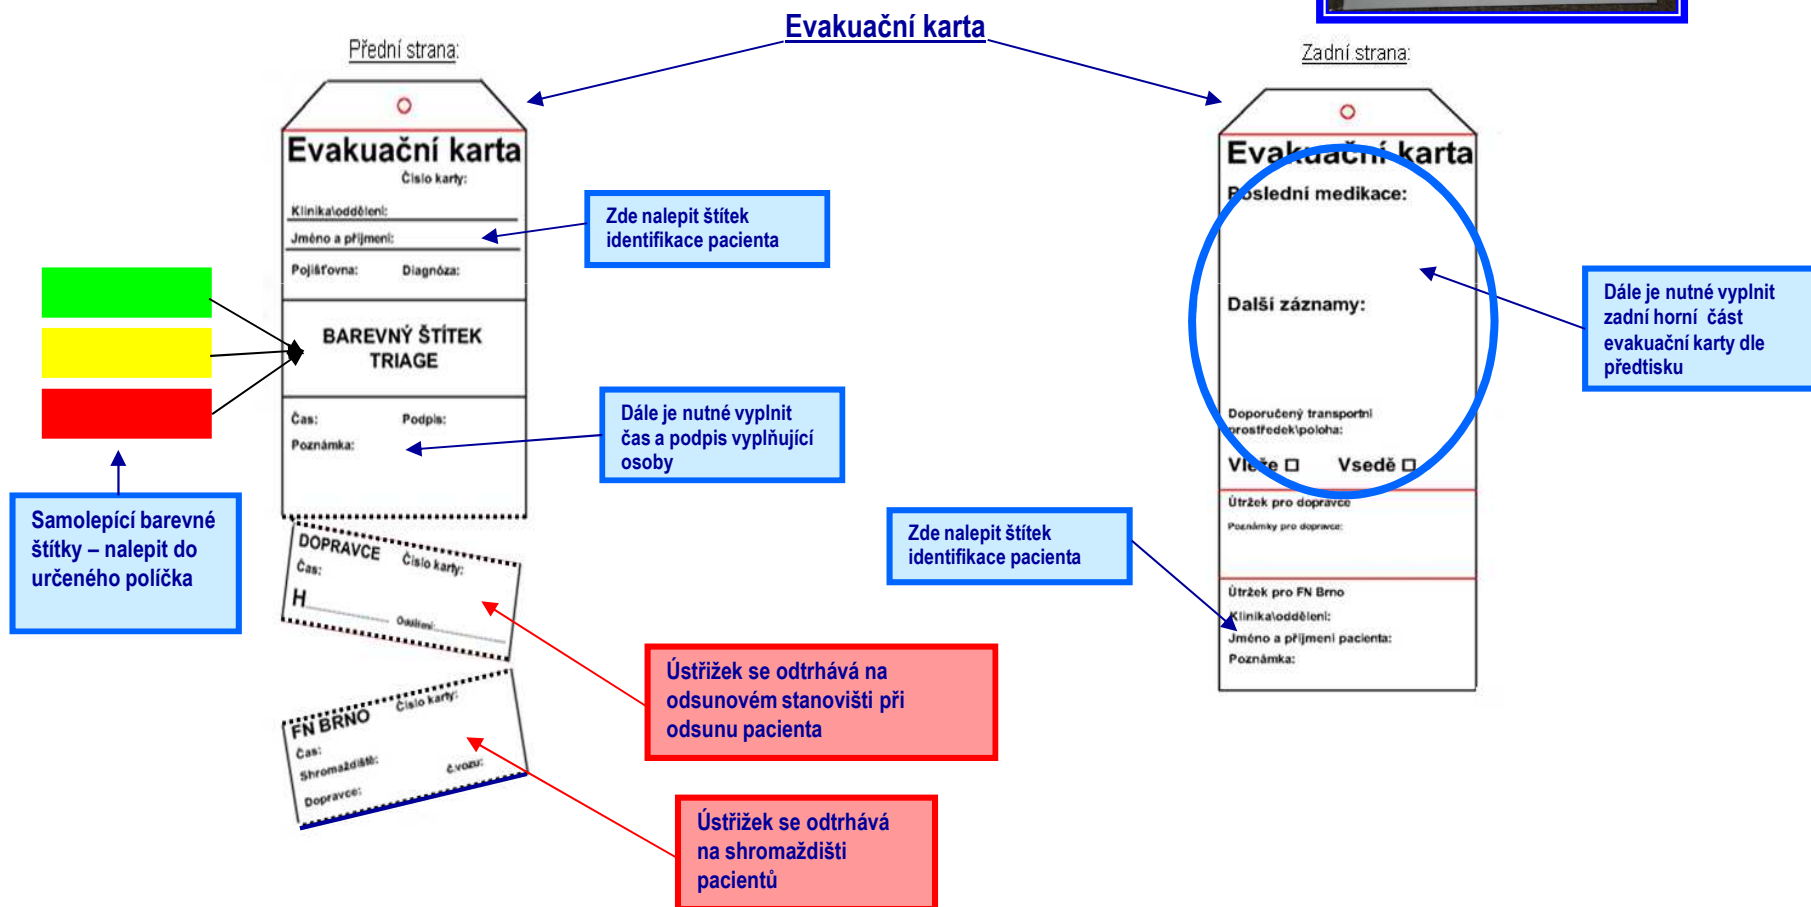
Evakuační karta

Přední strana:

Evakuační karta
Číslo karty:
Klinika\oddělení:
Jméno a příjmení:
Pojišťovna: Diagnóza:

BAREVNÝ ŠTÍTEK TRIAGE

Čas: Podpis:
Poznámka:

DOPRAVCE Číslo karty:
Čas:
H Oddělení:

FN BRNO Číslo karty:
Čas:
Shromaždiště:
Dopravce: č.vozu:

Zde nalepit štítek identifikace pacienta

Dále je nutné vyplnit čas a podpis vyplňující osoby

Samolepící barevné štítky – nalepit do určeného políčka

Ústřižek se odtrhává na odsunovém stanovišti při odsunu pacienta

Ústřižek se odtrhává na shromaždišti pacientů

Zadní strana:

Evakuační karta
Poslední medikace:

Další záznamy:

Doporučený transportní prostředek\poloha:
Vleže ☐ Vsedě ☐

Útržek pro dopravce
Poznámky pro dopravce:

Útržek pro FN Brno
Klinika\oddělení:
Jméno a příjmení pacienta:
Poznámka:

Dále je nutné vyplnit zadní horní část evakuační karty dle předtisku

Zde nalepit štítek identifikace pacienta